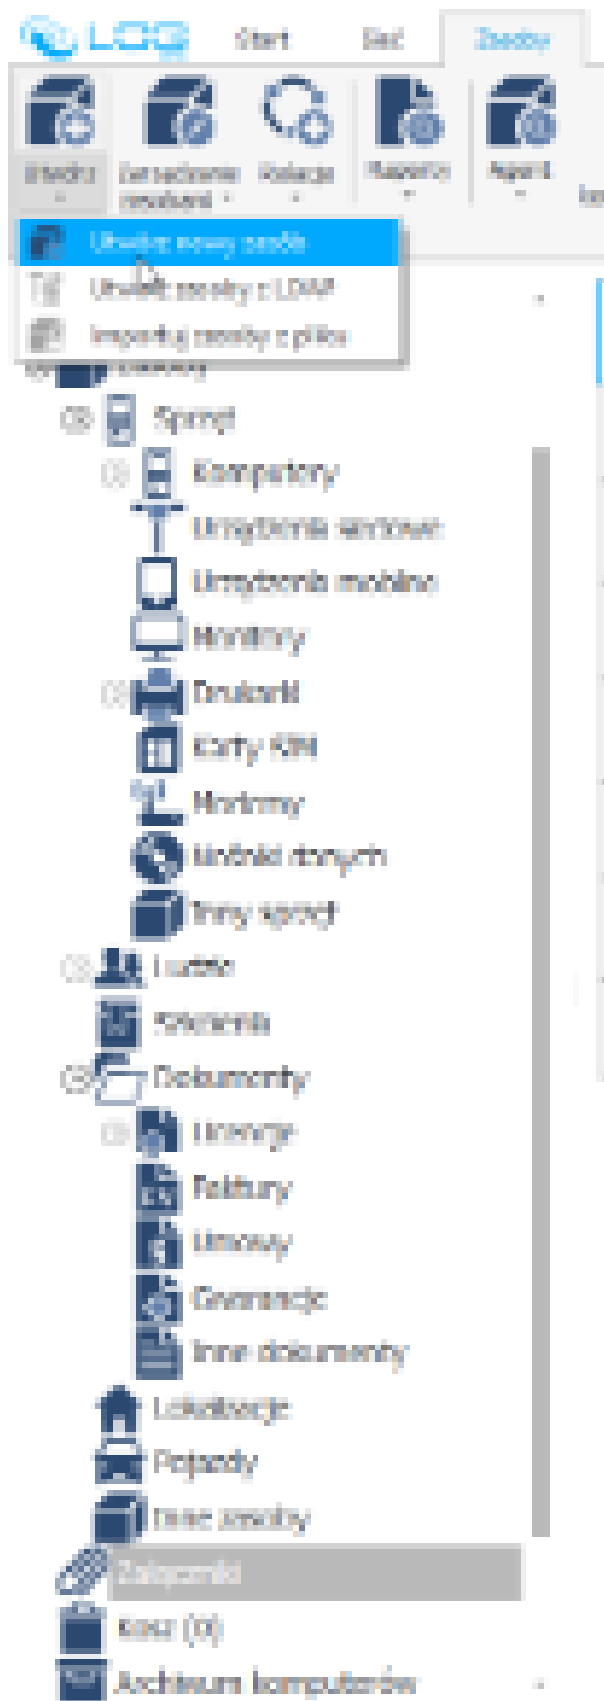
LOG
Start
Sieć
Zasoby
Utwórz
Zarządzanie zasobami
Relacje
Raporty
Agent
Utwórz nowy zasób
Utwórz zasoby z LDAP
Importuj zasoby z pliku
Zasoby
Sprzęt
Komputery
Urządzenia sieciowe
Urządzenia mobilne
Monitory
Drukarki
Karty SIM
Modemy
Nośniki danych
Inny sprzęt
Ludzie
Stanowiska
Dokumenty
Licencje
Faktury
Umowy
Gwarancje
Inne dokumenty
Lokalizacje
Pojazdy
Inne zasoby
Załączniki
Kosz (0)
Archiwum komputerów